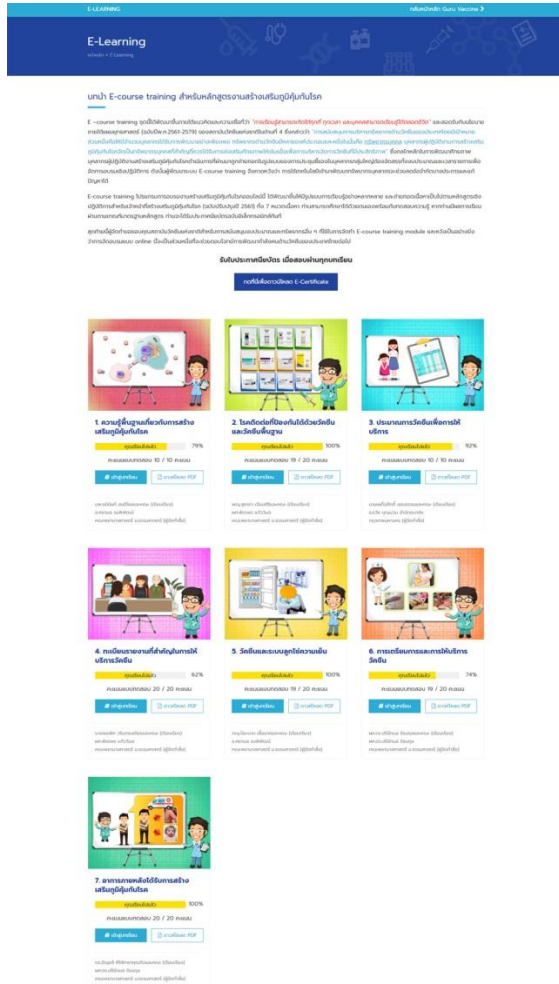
E-LEARNING

กลับหน้าหลัก Guru Vaccine

E-Learning

หน้าหลัก » E-Learning

บทนำ E-course training สำหรับหลักสูตรงานสร้างเสริมภูมิคุ้มกันโรค

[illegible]

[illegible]

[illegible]

รับใบประกาศนียบัตร เมื่อสอบผ่านทุกบทเรียน

กดที่นี่เพื่อดาวน์โหลด E-Certificate

1. ความรู้พื้นฐานเกี่ยวกับการสร้างเสริมภูมิคุ้มกันโรค

79%

คะแนนสอบ 10 / 10 คะแนน

เข้าสู่บทเรียน

ดาวน์โหลด PDF

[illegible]

2. โรคติดต่อที่ป้องกันได้ด้วยวัคซีนและวัคซีนพื้นฐาน

100%

คะแนนสอบ 19 / 20 คะแนน

เข้าสู่บทเรียน

ดาวน์โหลด PDF

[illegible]

3. ประมาณการวัคซีนเพื่อการให้บริการ

92%

คะแนนสอบ 10 / 10 คะแนน

เข้าสู่บทเรียน

ดาวน์โหลด PDF

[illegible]

4. ทะเบียนรายงานที่สำคัญในการให้บริการวัคซีน

62%

คะแนนสอบ 20 / 20 คะแนน

เข้าสู่บทเรียน

ดาวน์โหลด PDF

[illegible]

5. วัคซีนและระบบลูกโซ่ความเย็น

100%

คะแนนสอบ 19 / 20 คะแนน

เข้าสู่บทเรียน

ดาวน์โหลด PDF

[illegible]

6. การเตรียมการและการให้บริการวัคซีน

74%

คะแนนสอบ 19 / 20 คะแนน

เข้าสู่บทเรียน

ดาวน์โหลด PDF

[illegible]

7. อาการภายหลังได้รับการสร้างเสริมภูมิคุ้มกันโรค

100%

คะแนนสอบ 20 / 20 คะแนน

เข้าสู่บทเรียน

ดาวน์โหลด PDF

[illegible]